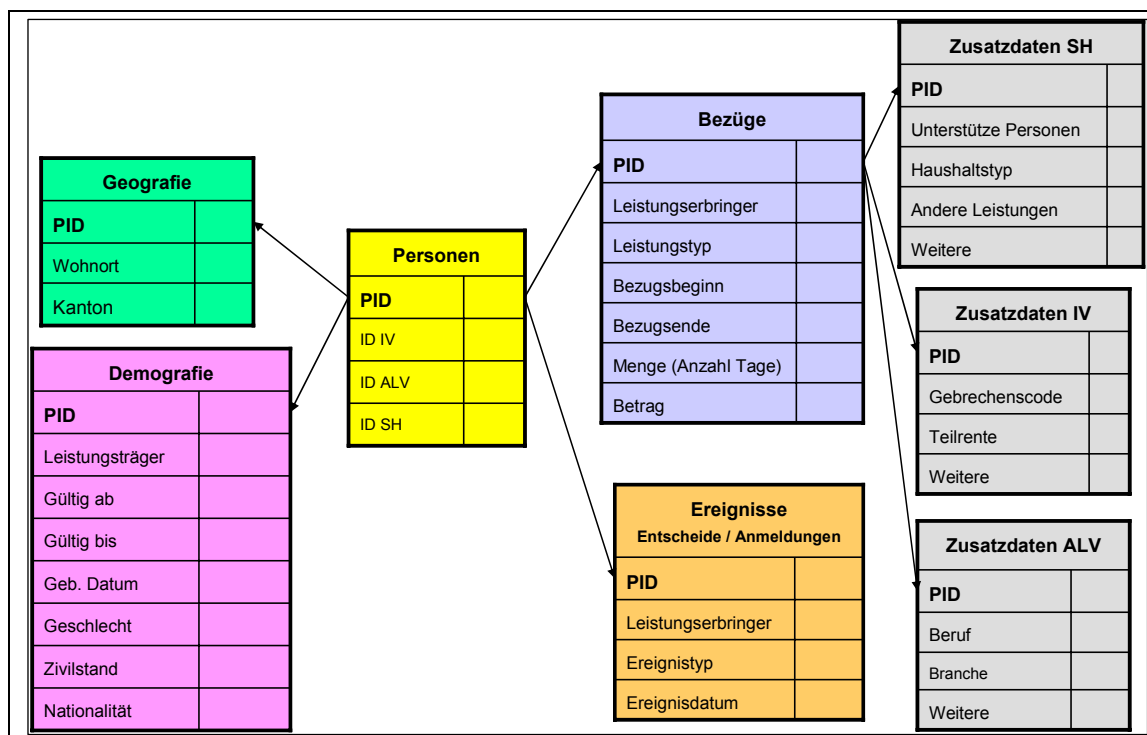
| Geografie | |
|---|---|
| PID | |
| Wohnort | |
| Kanton | |

| Demografie | |
|---|---|
| PID | |
| Leistungsträger | |
| Gültig ab | |
| Gültig bis | |
| Geb. Datum | |
| Geschlecht | |
| Zivilstand | |
| Nationalität | |

| Personen | |
|---|---|
| PID | |
| ID IV | |
| ID ALV | |
| ID SH | |

| Bezüge | |
|---|---|
| PID | |
| Leistungserbringer | |
| Leistungstyp | |
| Bezugsbeginn | |
| Bezugsende | |
| Menge (Anzahl Tage) | |
| Betrag | |

| Ereignisse Entscheide / Anmeldungen | |
|---|---|
| PID | |
| Leistungserbringer | |
| Ereignistyp | |
| Ereignisdatum | |

| Zusatzdaten SH | |
|---|---|
| PID | |
| Unterstütze Personen | |
| Haushaltstyp | |
| Andere Leistungen | |
| Weitere | |

| Zusatzdaten IV | |
|---|---|
| PID | |
| Gebrechenscode | |
| Teilrente | |
| Weitere | |

| Zusatzdaten ALV | |
|---|---|
| PID | |
| Beruf | |
| Branche | |
| Weitere | |